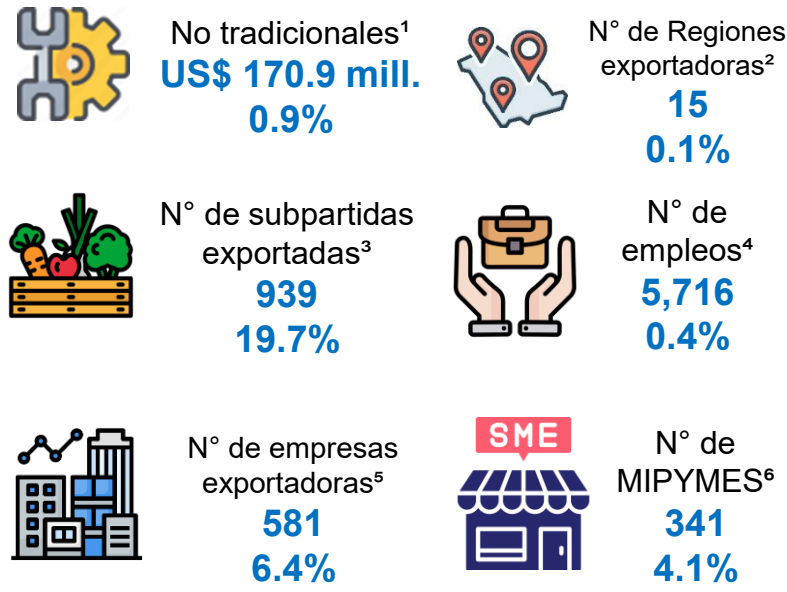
No tradicionales¹
US$ 170.9 mill.
0.9%

N° de Regiones exportadoras²
15
0.1%

N° de subpartidas exportadas³
939
19.7%

N° de empleos⁴
5,716
0.4%

N° de empresas exportadoras⁵
581
6.4%

SME

N° de MIPYMES⁶
341
4.1%